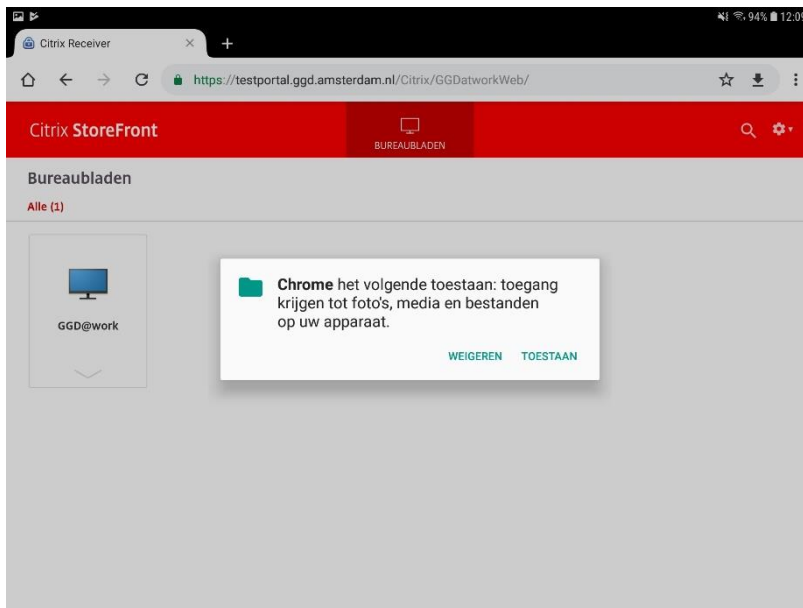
94% 12:0

Citrix Receiver ×

https://testportal.ggd.amsterdam.nl/Citrix/GGDatworkWeb/

Citrix StoreFront

BUREAUBLADEN

Bureaubladen

Alle (1)

GGD@work

Chrome het volgende toestaan: toegang krijgen tot foto's, media en bestanden op uw apparaat.

WEIGEREN TOESTAAN